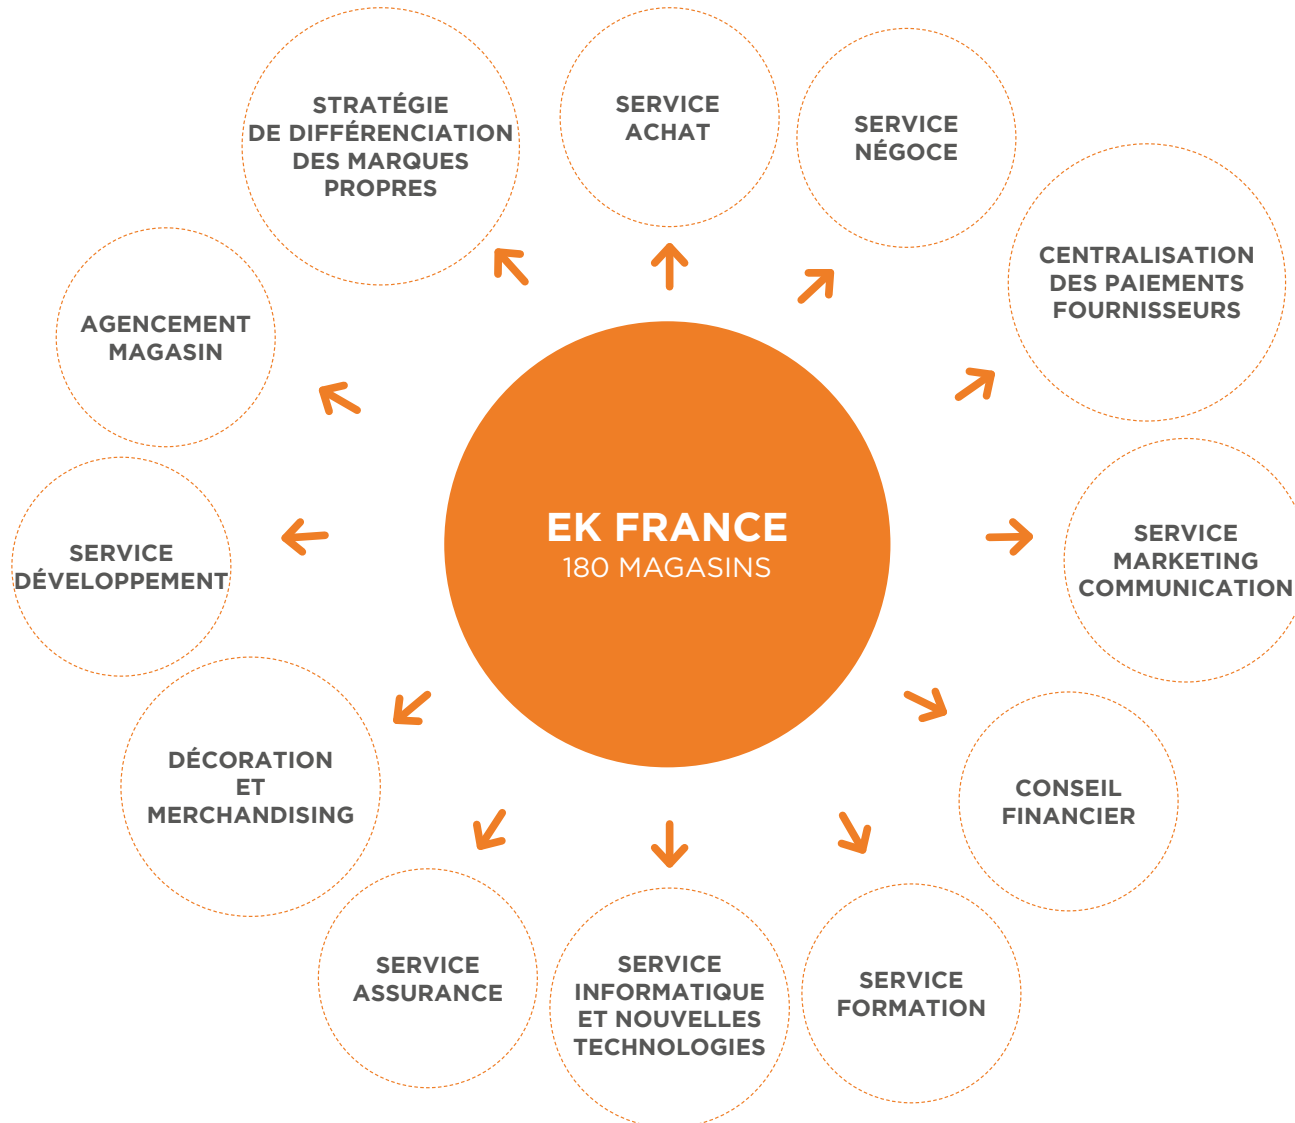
EK FRANCE
180 MAGASINS

STRATÉGIE DE DIFFÉRENCIATION DES MARQUES PROPRES

SERVICE ACHAT

SERVICE NÉGOCE

CENTRALISATION DES PAIEMENTS FOURNISSEURS

SERVICE MARKETING COMMUNICATION

CONSEIL FINANCIER

SERVICE FORMATION

SERVICE INFORMATIQUE ET NOUVELLES TECHNOLOGIES

SERVICE ASSURANCE

DÉCORATION ET MERCHANDISING

SERVICE DÉVELOPPEMENT

AGENCEMENT MAGASIN